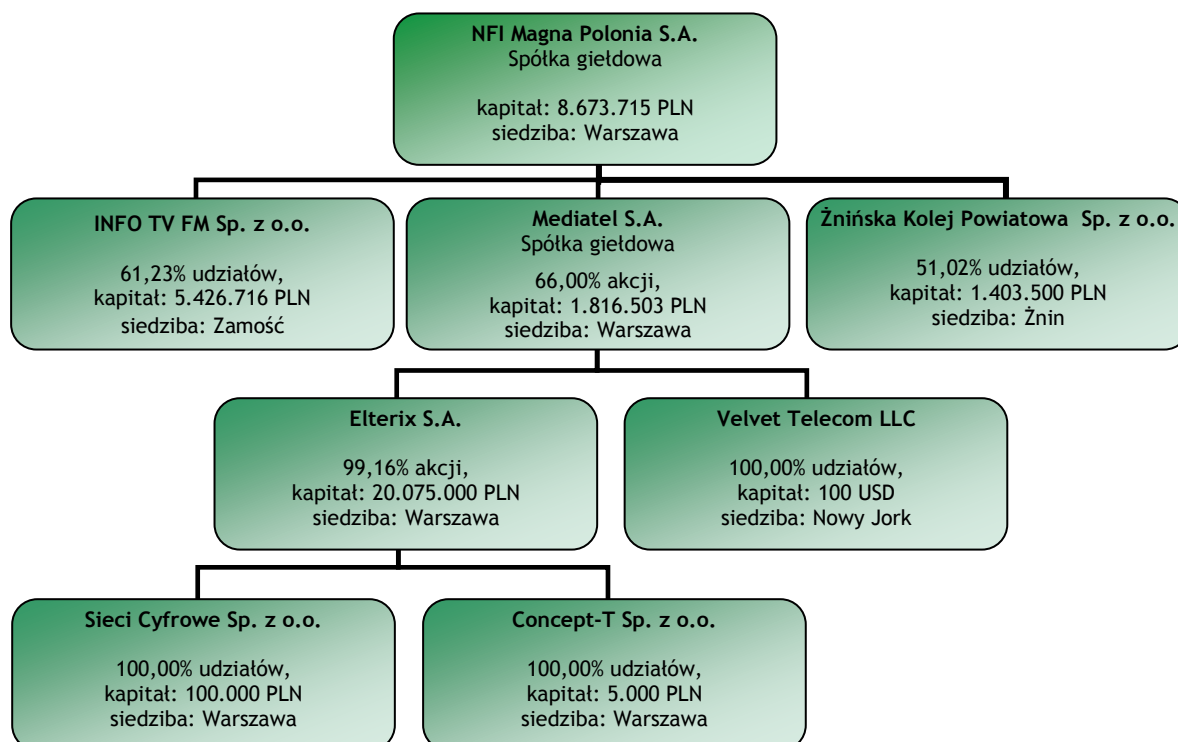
NFI Magna Polonia S.A.
Spółka giełdowa

kapitał: 8.673.715 PLN
siedziba: Warszawa

INFO TV FM Sp. z o.o.

61,23% udziałów,
kapitał: 5.426.716 PLN
siedziba: Zamość

Mediatel S.A.
Spółka giełdowa

66,00% akcji,
kapitał: 1.816.503 PLN
siedziba: Warszawa

Żnińska Kolej Powiatowa Sp. z o.o.

51,02% udziałów,
kapitał: 1.403.500 PLN
siedziba: Żnin

Elterix S.A.

99,16% akcji,
kapitał: 20.075.000 PLN
siedziba: Warszawa

Velvet Telecom LLC

100,00% udziałów,
kapitał: 100 USD
siedziba: Nowy Jork

Sieci Cyfrowe Sp. z o.o.

100,00% udziałów,
kapitał: 100.000 PLN
siedziba: Warszawa

Concept-T Sp. z o.o.

100,00% udziałów,
kapitał: 5.000 PLN
siedziba: Warszawa